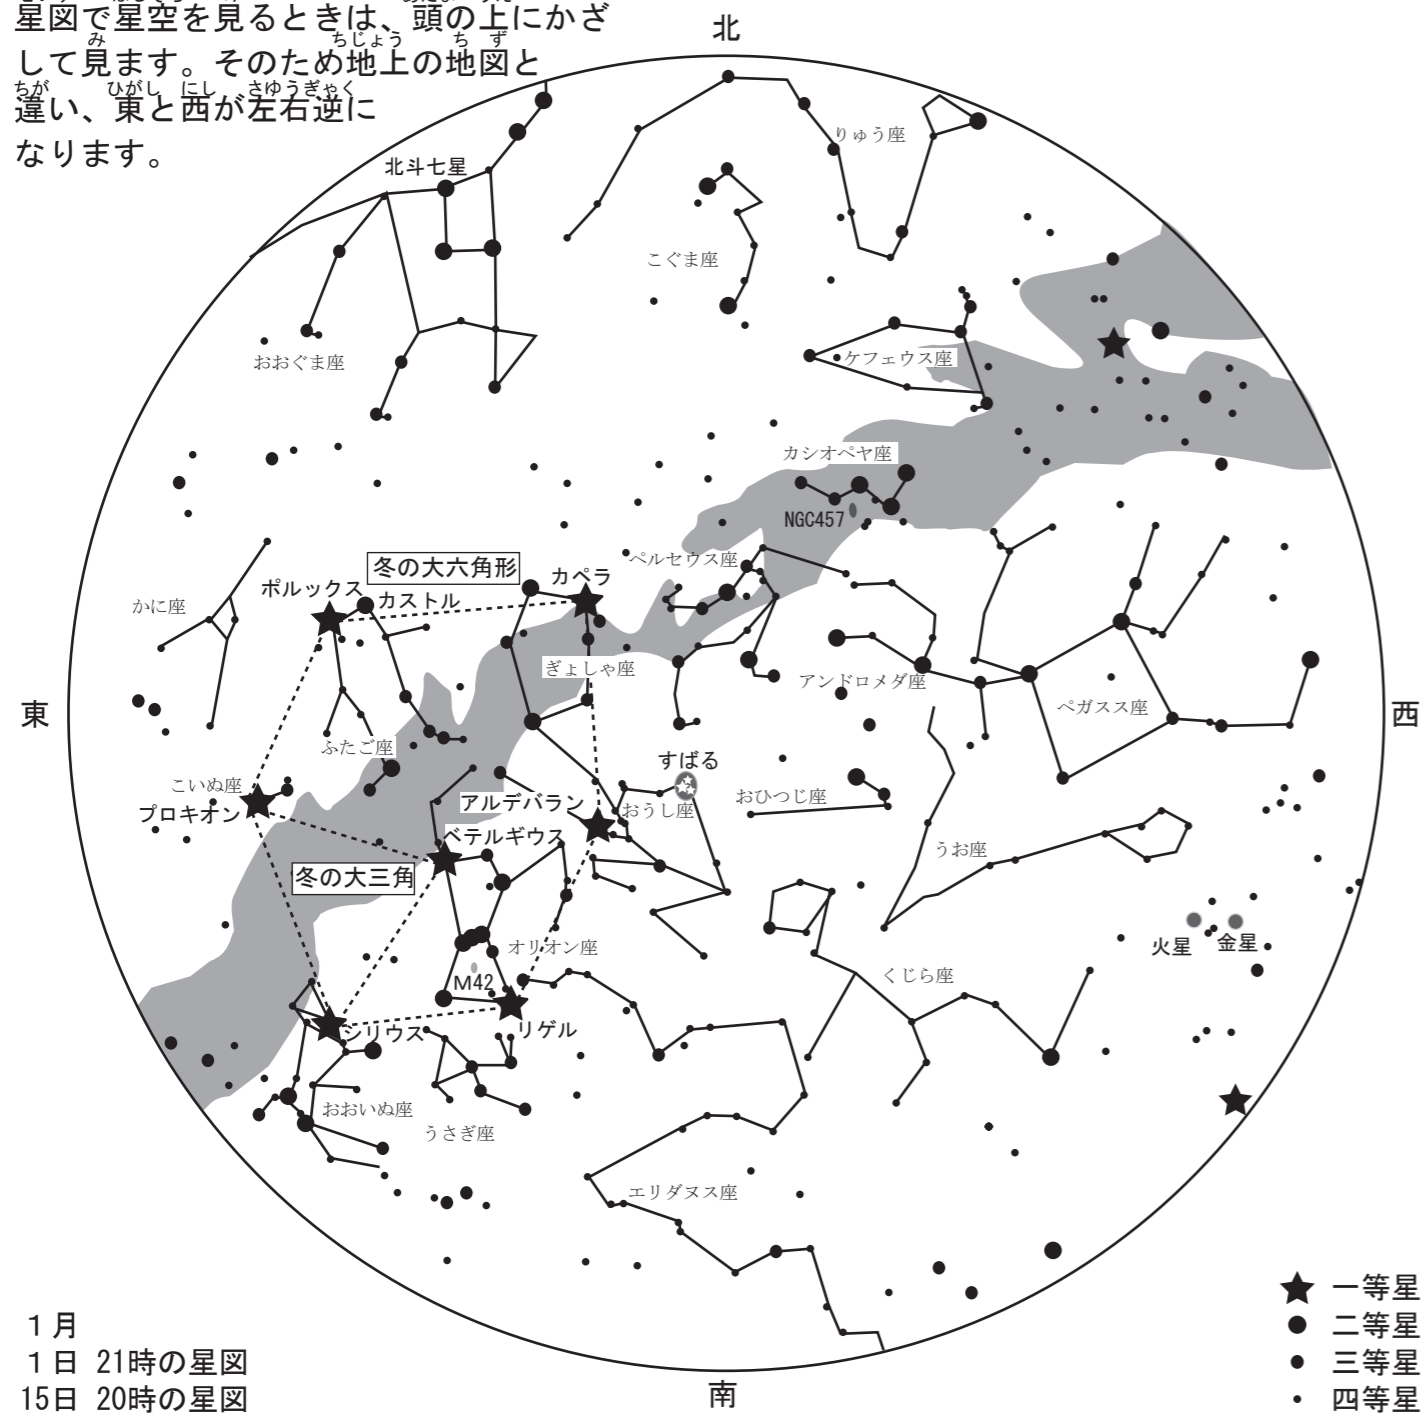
星図で星空を見るときは、頭の上にかざして見ます。そのため地上の地図と違い、東と西が左右逆になります。

北

北斗七星

りゅう座

こぐま座

おおぐま座

ケフェウス座

カシオペヤ座

NGC457

冬の大六角形

ペルセウス座

カペラ

ポルックス

カストル

かに座

ぎょしゃ座

アンドロメダ座

東

西

ペガスス座

ふたご座

すばる

こいぬ座

アルデバラン

おうし座

おひつじ座

プロキオン

ベテルギウス

うお座

冬の大三角

オリオン座

火星

金星

M42

くじら座

シリウス

リゲル

おおいぬ座

うさぎ座

エリダヌス座

1月
1日 21時の星図
15日 20時の星図

南

一等星
二等星
三等星
四等星